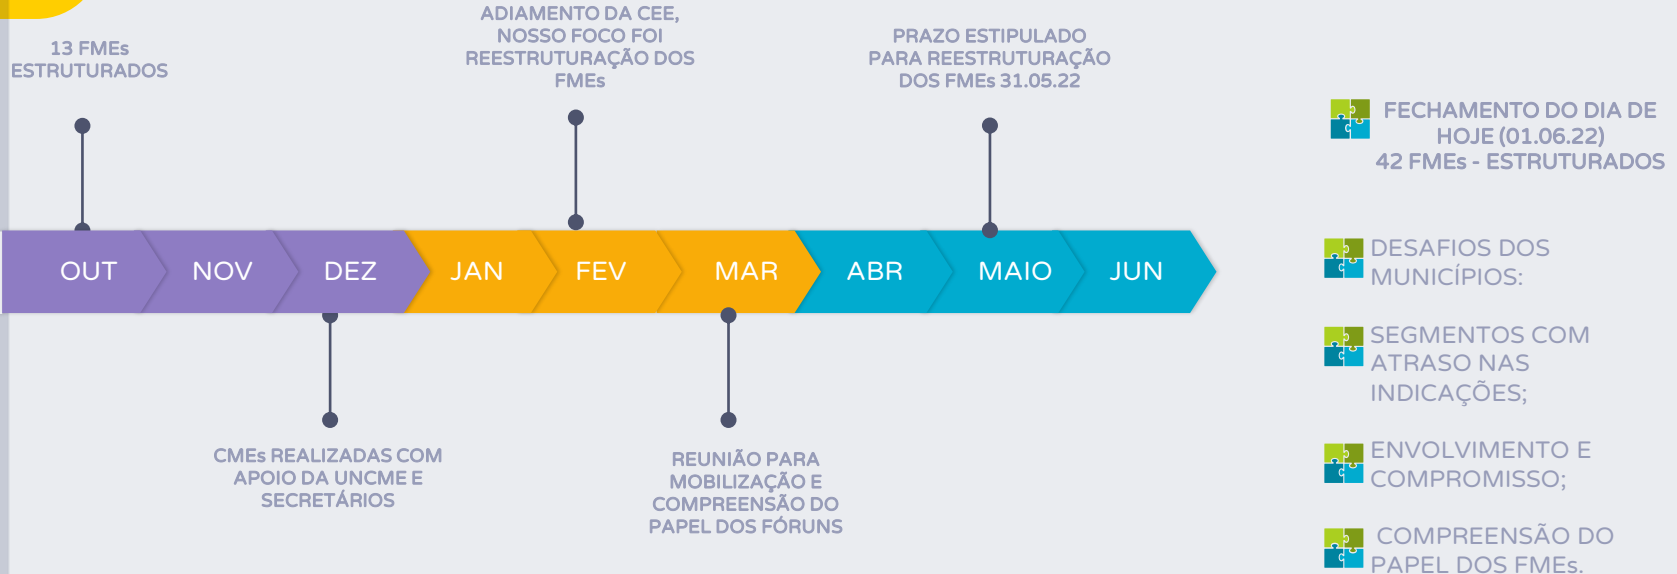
13 FMEs ESTRUTURADOS

ADIAMENTO DA CEE, NOSSO FOCO FOI REESTRUTURAÇÃO DOS FMEs

PRAZO ESTIPULADO PARA REESTRUTURAÇÃO DOS FMEs 31.05.22

OUT NOV DEZ JAN FEV MAR ABR MAIO JUN

CMEs REALIZADAS COM APOIO DA UNCME E SECRETÁRIOS

REUNIÃO PARA MOBILIZAÇÃO E COMPREENSÃO DO PAPEL DOS FÓRUNS

FECHAMENTO DO DIA DE HOJE (01.06.22)
42 FMEs - ESTRUTURADOS

DESAFIOS DOS MUNICÍPIOS:

SEGMENTOS COM ATRASO NAS INDICAÇÕES;

ENVOLVIMENTO E COMPROMISSO;

COMPREENSÃO DO PAPEL DOS FMEs.